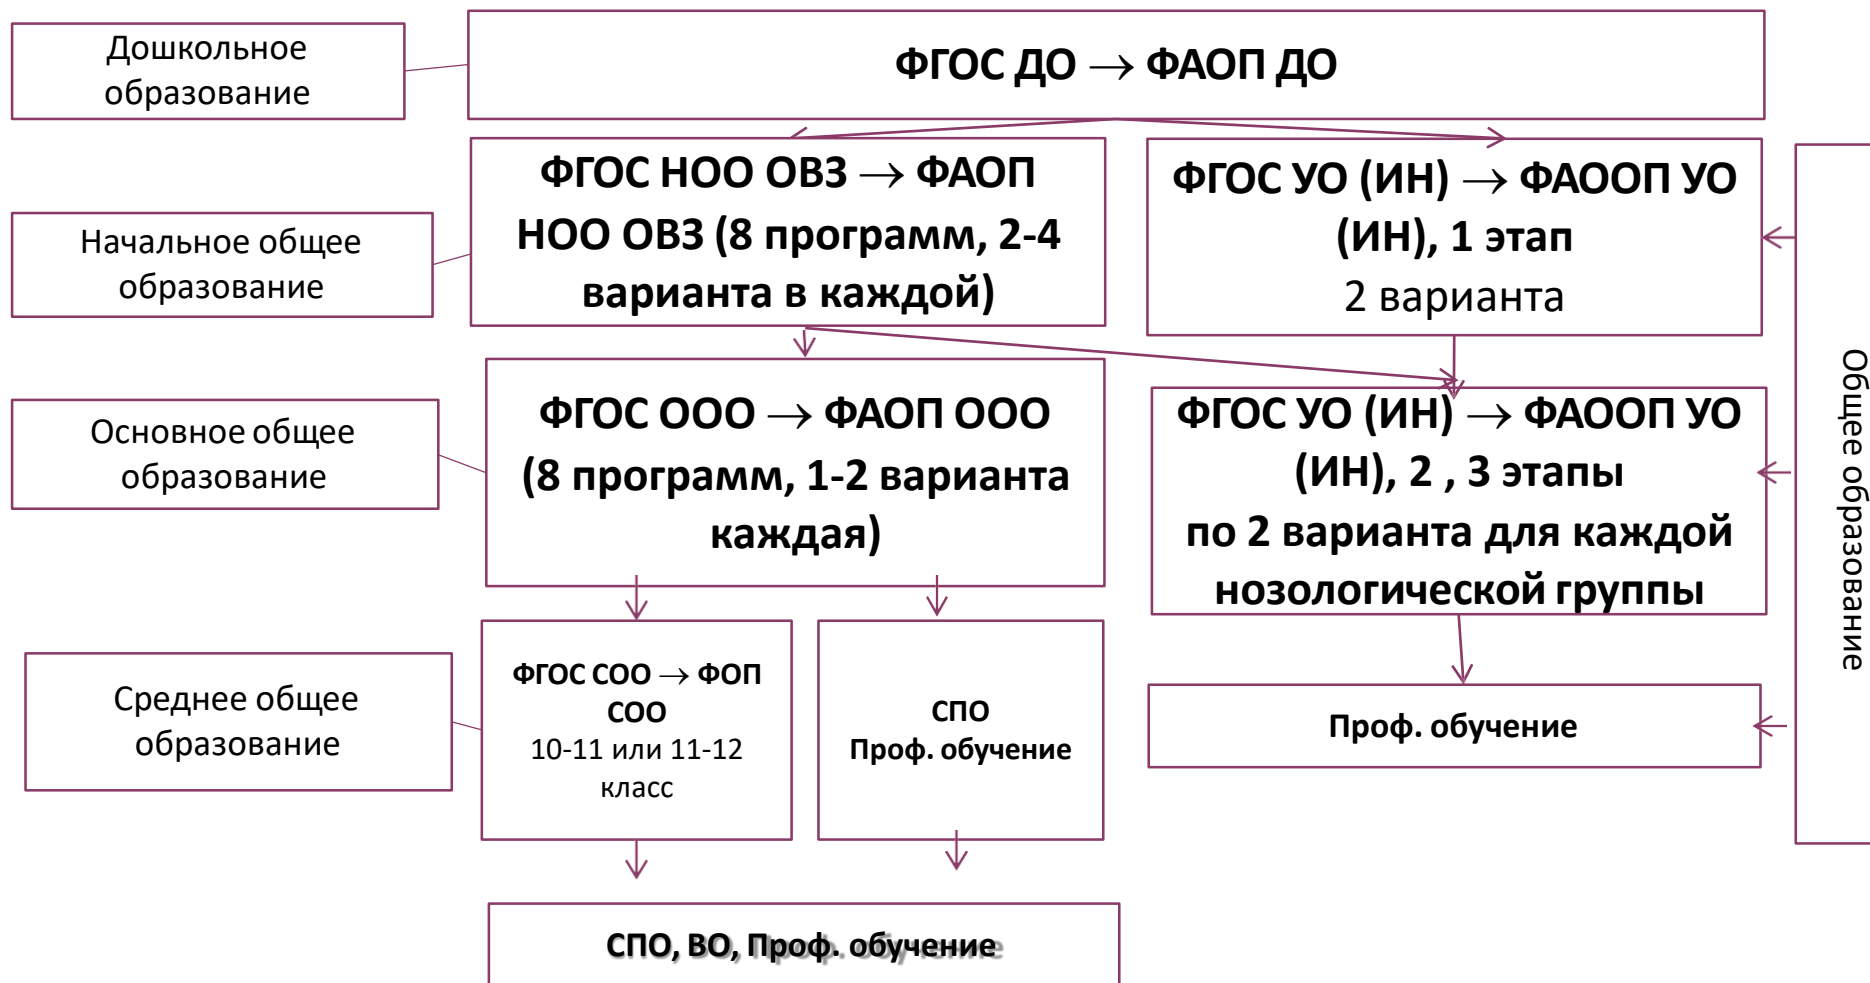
Дошкольное образование

ФГОС ДО $\rightarrow$ ФАОП ДО

Начальное общее образование

ФГОС НОО ОВЗ $\rightarrow$ ФАОП НОО ОВЗ (8 программ, 2-4 варианта в каждой)

ФГОС УО (ИН) $\rightarrow$ ФАООП УО (ИН), 1 этап
2 варианта

Основное общее образование

ФГОС ООО $\rightarrow$ ФАОП ООО (8 программ, 1-2 варианта каждая)

ФГОС УО (ИН) $\rightarrow$ ФАООП УО (ИН), 2 , 3 этапы
по 2 варианта для каждой нозологической группы

Общее образование

Среднее общее образование

ФГОС СОО $\rightarrow$ ФОП СОО
10-11 или 11-12 класс

СПО
Проф. обучение

Проф. обучение

СПО, ВО, Проф. обучение